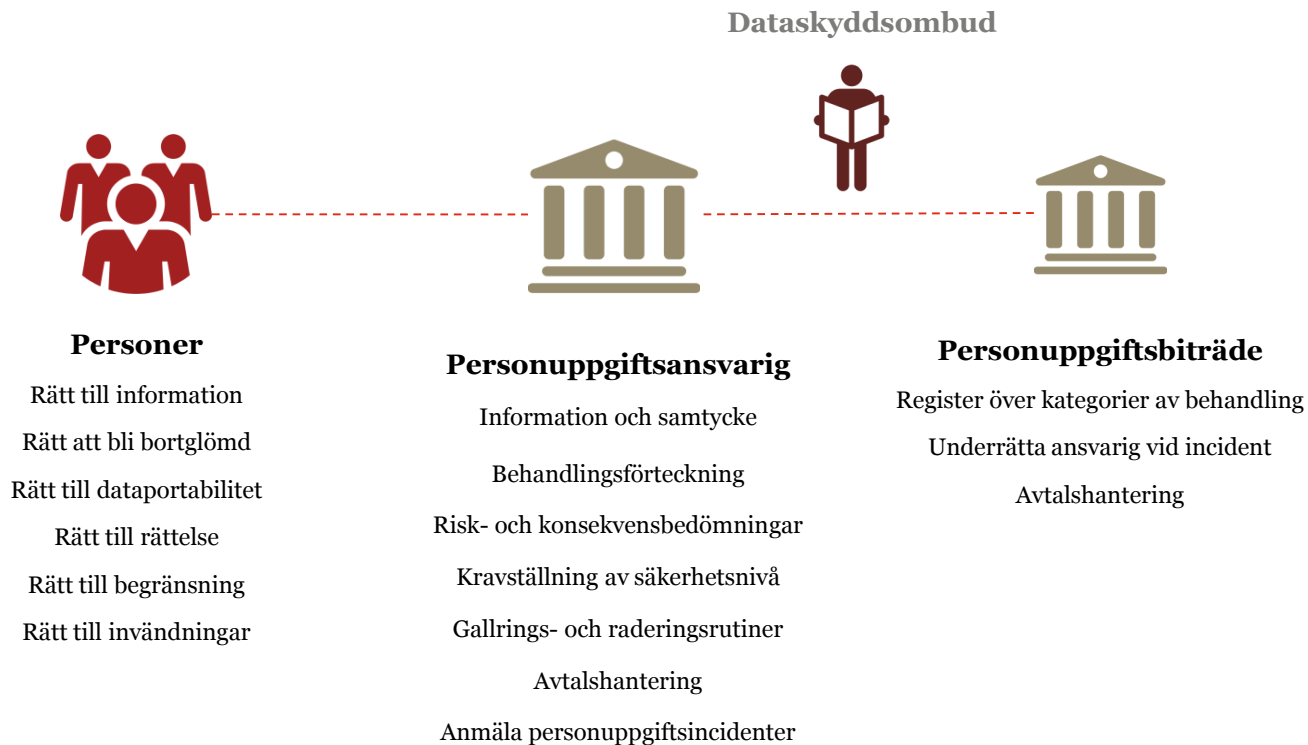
Dataskyddsombud

Personer
Rätt till information
Rätt att bli bortglömd
Rätt till dataportabilitet
Rätt till rättelse
Rätt till begränsning
Rätt till invändningar

Personuppgiftsansvarig
Information och samtycke
Behandlingsförteckning
Risk- och konsekvensbedömningar
Kravställning av säkerhetsnivå
Gallrings- och raderingsrutiner
Avtalshantering
Anmäla personuppgiftsincidenter

Personuppgiftsbiträde
Register över kategorier av behandling
Underrätta ansvarig vid incident
Avtalshantering